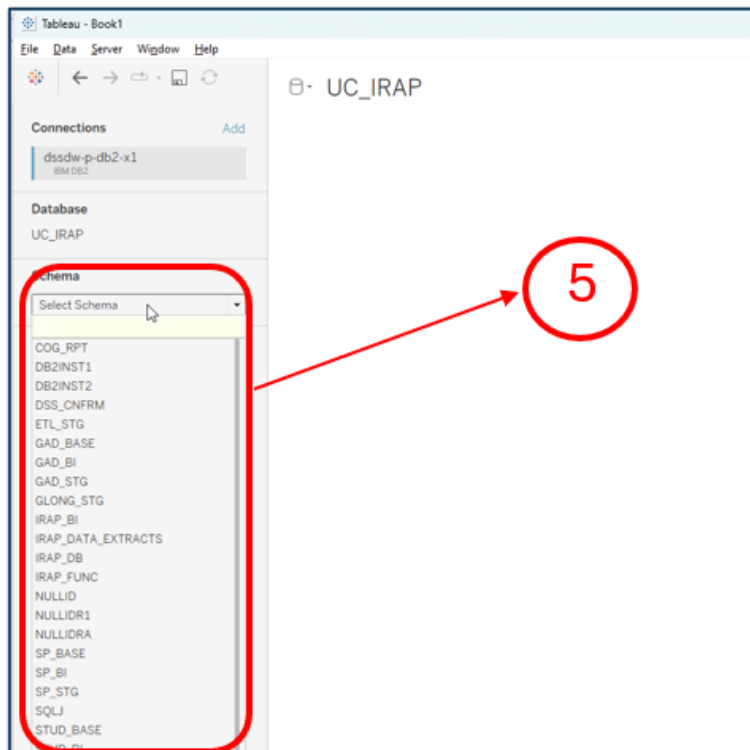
Tableau - Book1
File Data Server Window Help

UC_IRAP

Connections Add
dssdw-p-db2-x1
IBM DB2

Database
UC_IRAP

Schema
Select Schema
COG_RPT
DB2INST1
DB2INST2
DSS_CNFRM
ETL_STG
GAD_BASE
GAD_BI
GAD_STG
GLONG_STG
IRAP_BI
IRAP_DATA_EXTRACTS
IRAP_DB
IRAP_FUNC
NULLID
NULLIDR1
NULLIDRA
SP_BASE
SP_BI
SP_STG
SQLJ
STUD_BASE
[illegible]

5